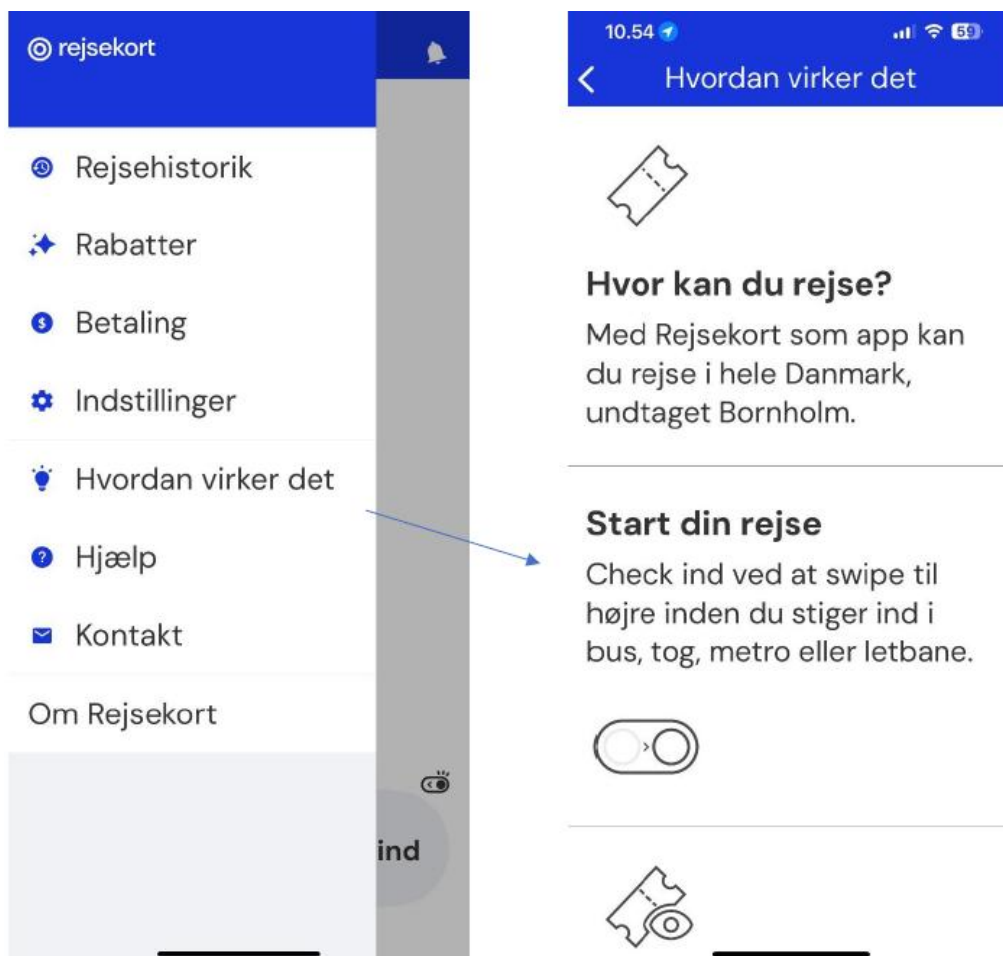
rejsekort

Rejsehistorik

Rabatter

Betaling

Indstillinger

Hvordan virker det

Hjælp

Kontakt

Om Rejsekort

ind

10.54

59

Hvordan virker det

Hvor kan du rejse?

Med Rejsekort som app kan du rejse i hele Danmark, undtaget Bornholm.

Start din rejse

Check ind ved at swipe til højre inden du stiger ind i bus, tog, metro eller letbane.